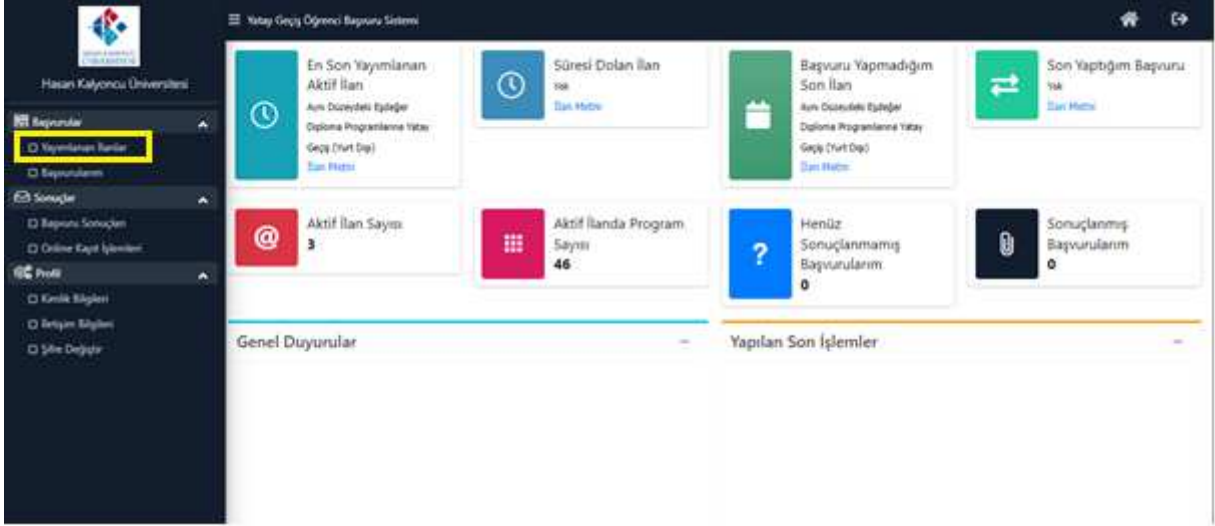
Hasan Kalyoncu Üniversitesi

Başvurular
Yayımlanan İlanlar
Başvurularım
Sonuçlar
Başvuru Sonuçları
Online Kayıt İşlemleri
Profil
Kimlik Bilgileri
İletişim Bilgileri
Şifre Değiştir

Yatay Geçiş Öğrenci Başvuru Sistemi

En Son Yayımlanan Aktif İlan
Aynı Düzeydeki Eşdeğer Diploma Programlarına Yatay Geçiş (Yurt Dışı)
İlan Metni

Süresi Dolan İlan
Yok
İlan Metni

Başvuru Yapmadığım Son İlan
Aynı Düzeydeki Eşdeğer Diploma Programlarına Yatay Geçiş (Yurt Dışı)
İlan Metni

Son Yaptığım Başvuru
Yok
İlan Metni

Aktif İlan Sayısı
3

Aktif İlanda Program Sayısı
46

Henüz Sonuçlanmamış Başvurularım
0

Sonuçlanmış Başvurularım
0

Genel Duyurular

Yapılan Son İşlemler